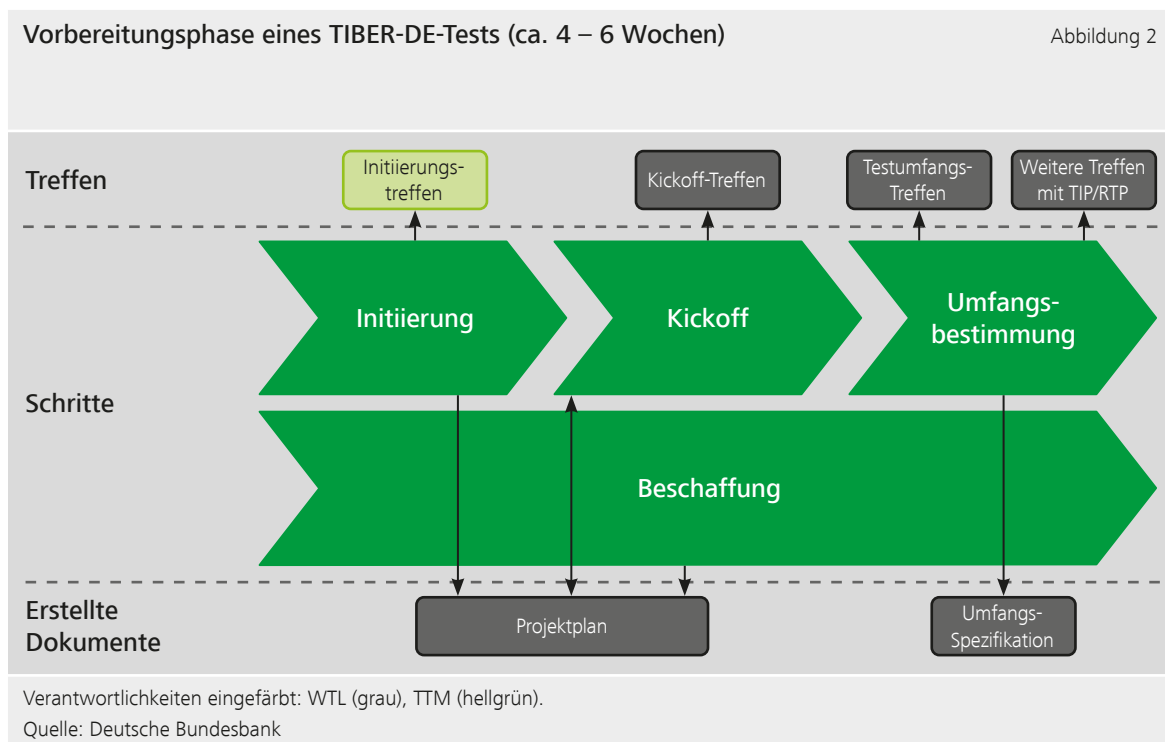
Vorbereitungsphase eines TIBER-DE-Tests (ca. 4 – 6 Wochen)

Abbildung 2

Treffen

Initiierungstreffen

Kickoff-Treffen

Testumfangs-Treffen

Weitere Treffen mit TIP/RTP

Schritte

Initiierung

Kickoff

Umfangsbestimmung

Beschaffung

Erstellte Dokumente

Projektplan

Umfangs-Spezifikation

Verantwortlichkeiten eingefärbt: WTL (grau), TTM (hellgrün).

Quelle: Deutsche Bundesbank